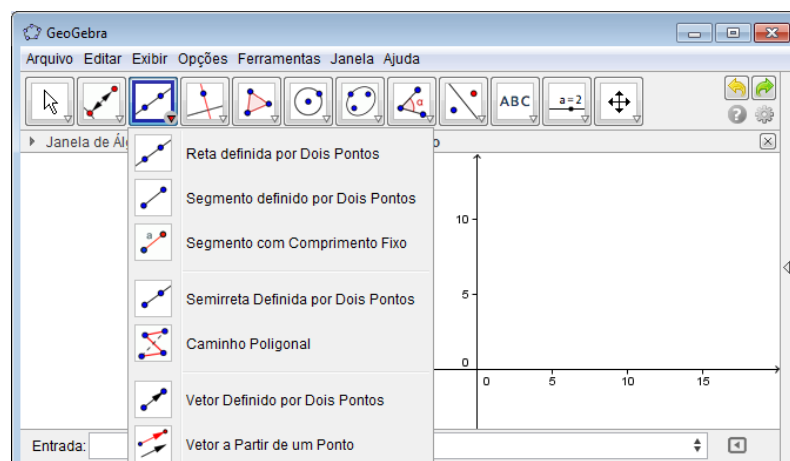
GeoGebra

Arquivo Editar Exibir Opções Ferramentas Janela Ajuda

ABC

a = 2

Janela de Ál

o

Reta definida por Dois Pontos

Segmento definido por Dois Pontos

Segmento com Comprimento Fixo

Semirreta Definida por Dois Pontos

Caminho Poligonal

Vetor Definido por Dois Pontos

Vetor a Partir de um Ponto

10

5

0

0

5

10

15

Entrada: